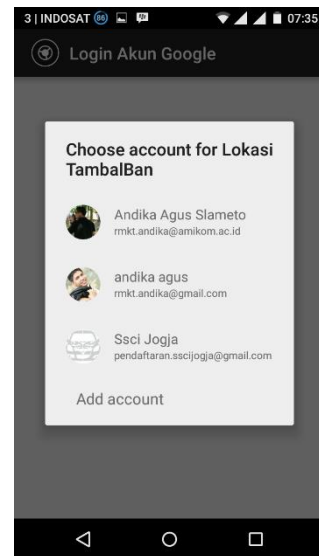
3 | INDOSAT 86 07:35

Login Akun Google

Choose account for Lokasi TambalBan

Andika Agus Slameto
rmkt.andika@amikom.ac.id

andika agus
rmkt.andika@gmail.com

Ssci Jogja
pendaftaran.sscijogja@gmail.com

Add account